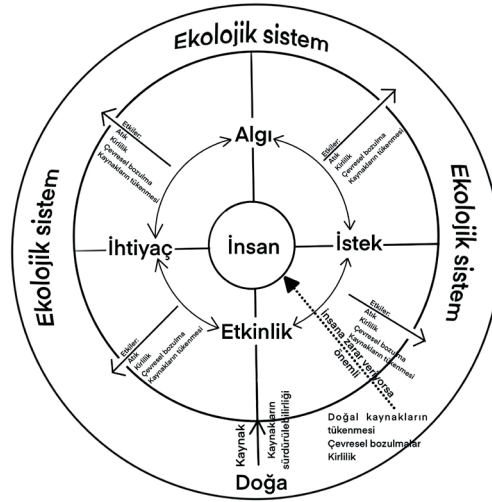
Ekolojik sistem

Ekolojik sistem

Ekolojik sistem

Algı

İhtiyaç

İnsan

İstek

Etkinlik

Doğa

Etkiler:
Atık
Kirlilik
Çevresel bozulma
Kaynakların tükenmesi

Etkiler:
Atık
Kirlilik
Çevresel bozulma
Kaynakların tükenmesi

Etkiler:
Atık
Kirlilik
Çevresel bozulma
Kaynakların tükenmesi

Etkiler:
Atık
Kirlilik
Çevresel bozulma
Kaynakların tükenmesi

İnsana zarar verirse önemli

Kaynak

Kaynakların sürdürülebilirliği

Doğal kaynakların tükenmesi
Çevresel bozulmalar
Kirlilik